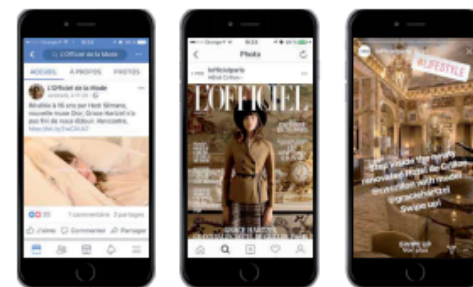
L'Officiel de la Mode

ACCUEIL À PROPOS PHOTOS

L'Officiel de la Mode

Réalisé à 16 ans par Hedi Slimane, nouvelle muse Dior, Grace Hartzel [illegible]

35 1 commentaire 2 partages

J'aime Commenter Partager

Photo

lofficielparis

L'OFFICIEL

#LIFESTYLE

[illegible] renovated Hôtel de Crillon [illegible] @gracehartzel Swipe up!